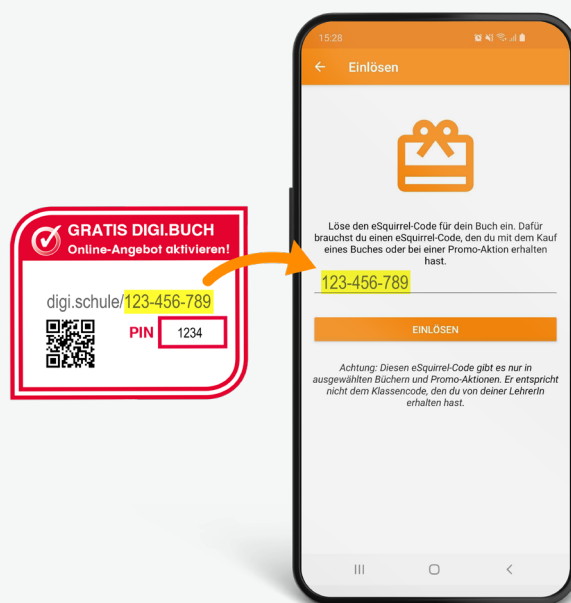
GRATIS DIGI.BUCH
Online-Angebot aktivieren!

digi.schule/123-456-789

PIN 1234

15:28

Einlösen

Löse den eSquirrel-Code für dein Buch ein. Dafür brauchst du einen eSquirrel-Code, den du mit dem Kauf eines Buches oder bei einer Promo-Aktion erhalten hast.

123-456-789

EINLÖSEN

Achtung: Diesen eSquirrel-Code gibt es nur in ausgewählten Büchern und Promo-Aktionen. Er entspricht nicht dem Klassencode, den du von deiner LehrerIn erhalten hast.